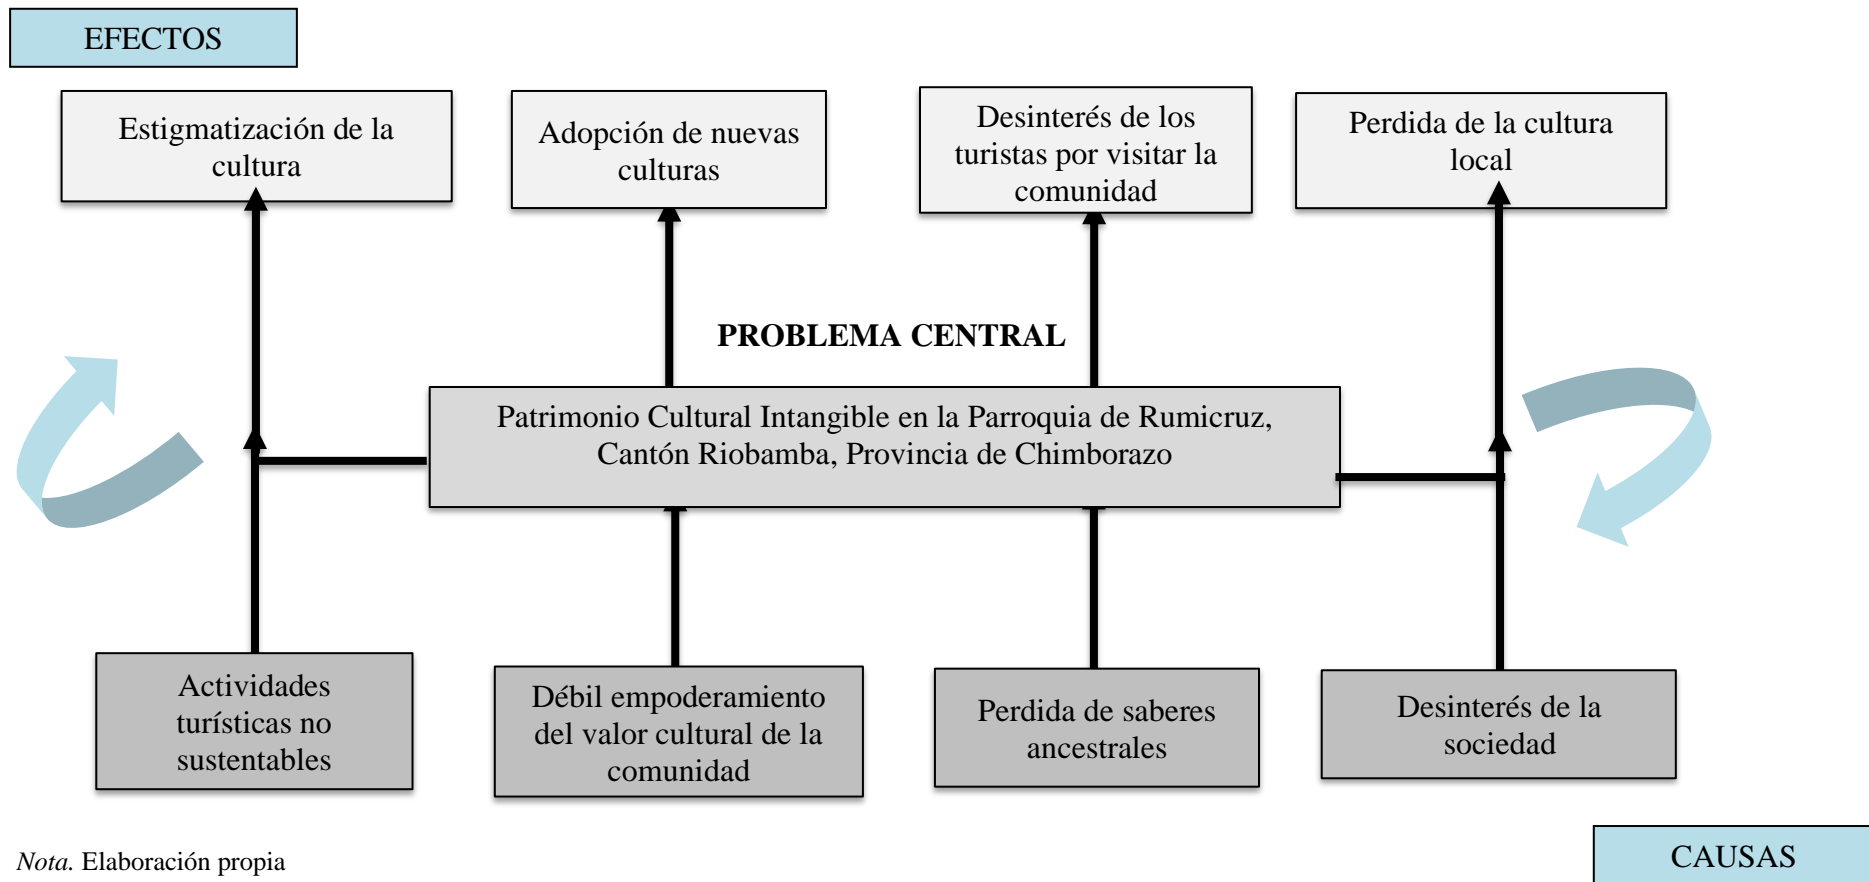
EFECTOS

Estigmatización de la cultura

Adopción de nuevas culturas

Desinterés de los turistas por visitar la comunidad

Perdida de la cultura local

PROBLEMA CENTRAL

Patrimonio Cultural Intangible en la Parroquia de Rumicruz, Cantón Riobamba, Provincia de Chimborazo

Actividades turísticas no sustentables

Débil empoderamiento del valor cultural de la comunidad

Perdida de saberes ancestrales

Desinterés de la sociedad

*Nota.* Elaboración propia

CAUSAS